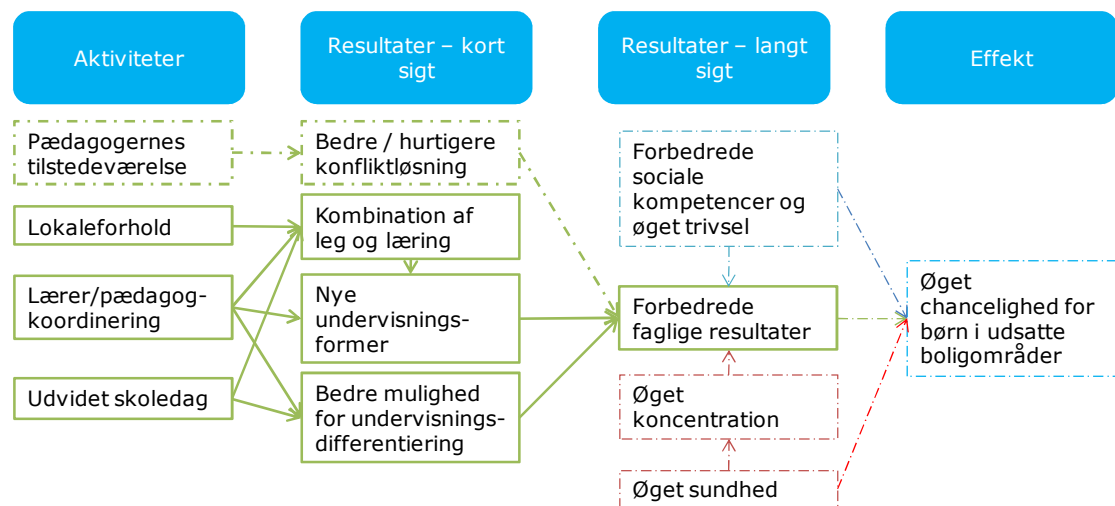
Aktiviteter

Resultater – kort sigt

Resultater – langt sigt

Effekt

Pædagogernes tilstedeværelse

Lokaleforhold

Lærer/pædagog-koordinering

Udvidet skoledag

Bedre / hurtigere konfliktløsning

Kombination af leg og læring

Nye undervisningsformer

Bedre mulighed for undervisningsdifferentiering

Forbedrede sociale kompetencer og øget trivsel

Forbedrede faglige resultater

Øget koncentration

Øget sundhed

Øget chancelighed for børn i udsatte boligområder